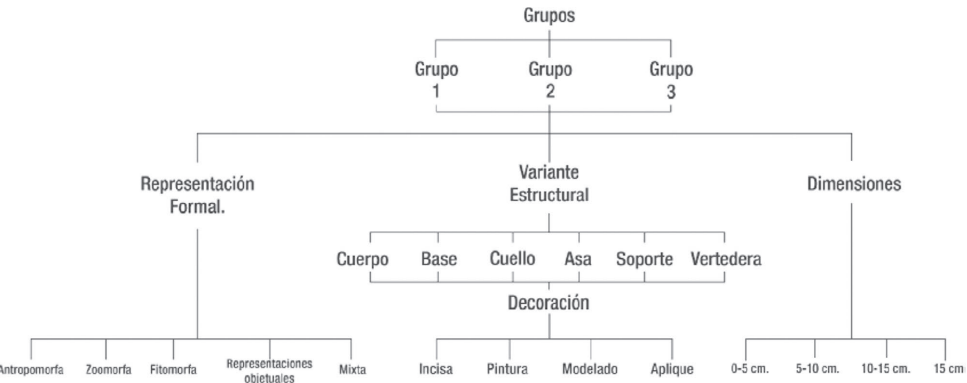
Grupos

Grupo 1
Grupo 2
Grupo 3

Representación Formal.
Variante Estructural
Dimensiones

Cuerpo
Base
Cuello
Asa
Soporte
Vertedera

Decoración

Antropomorfa
Zoomorfa
Fitomorfa
Representaciones objetuales
Mixta

Incisa
Pintura
Modelado
Aplique

0-5 cm.
5-10 cm.
10-15 cm.
15 cm.